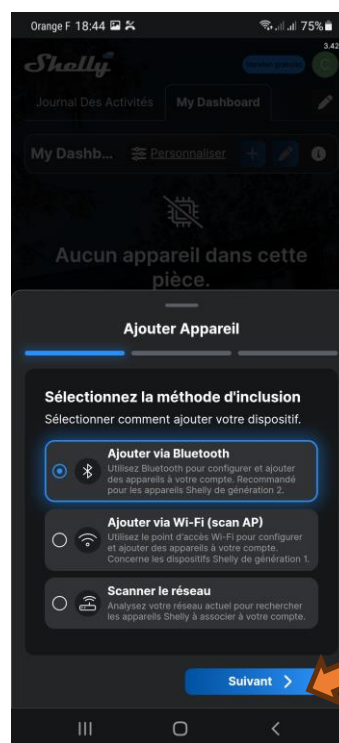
Orange F 18:44

75%

3.42

Shelly

Journal Des Activités

My Dashboard

My Dashb...

Personnaliser

Aucun appareil dans cette pièce.

Ajouter Appareil

Sélectionnez la méthode d'inclusion

Sélectionner comment ajouter votre dispositif.

Ajouter via Bluetooth

Utilisez Bluetooth pour configurer et ajouter des appareils à votre compte. Recommandé pour les appareils Shelly de génération 2.

Ajouter via Wi-Fi (scan AP)

Utilisez le point d'accès Wi-Fi pour configurer et ajouter des appareils à votre compte. Concerne les dispositifs Shelly de génération 1.

Scanner le réseau

Analysez votre réseau actuel pour rechercher les appareils Shelly à associer à votre compte.

Suivant >